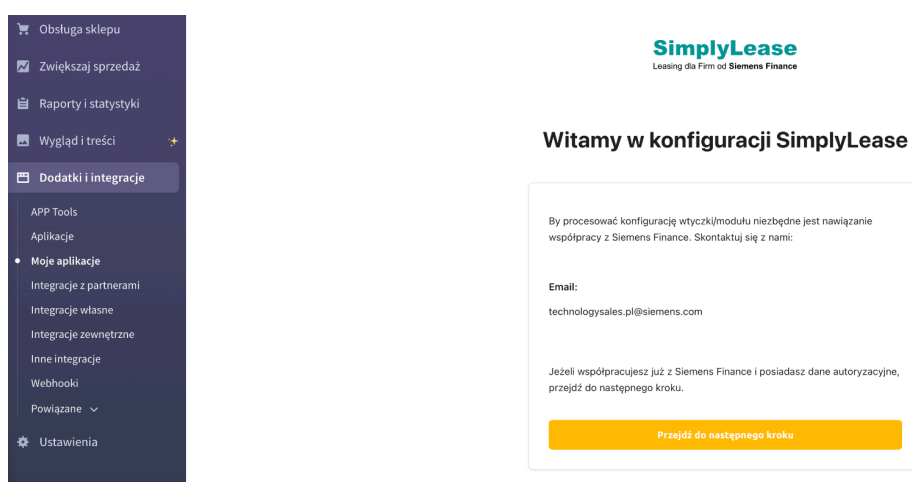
Obsługa sklepu

Zwiększaj sprzedaż

Raporty i statystyki

Wygląd i treści

Dodatki i integracje

APP Tools

Aplikacje

Moje aplikacje

Integracje z partnerami

Integracje własne

Integracje zewnętrzne

Inne integracje

Webhooki

Powiązane

Ustawienia

SimplyLease
Leasing dla Firm od Siemens Finance

Witamy w konfiguracji SimplyLease

By procesować konfigurację wtyczki/modułu niezbędne jest nawiązanie współpracy z Siemens Finance. Skontaktuj się z nami:

Email:

technologysales.pl@siemens.com

Jeżeli współpracujesz już z Siemens Finance i posiadasz dane autoryzacyjne, przejdź do następnego kroku.

Przejdź do następnego kroku